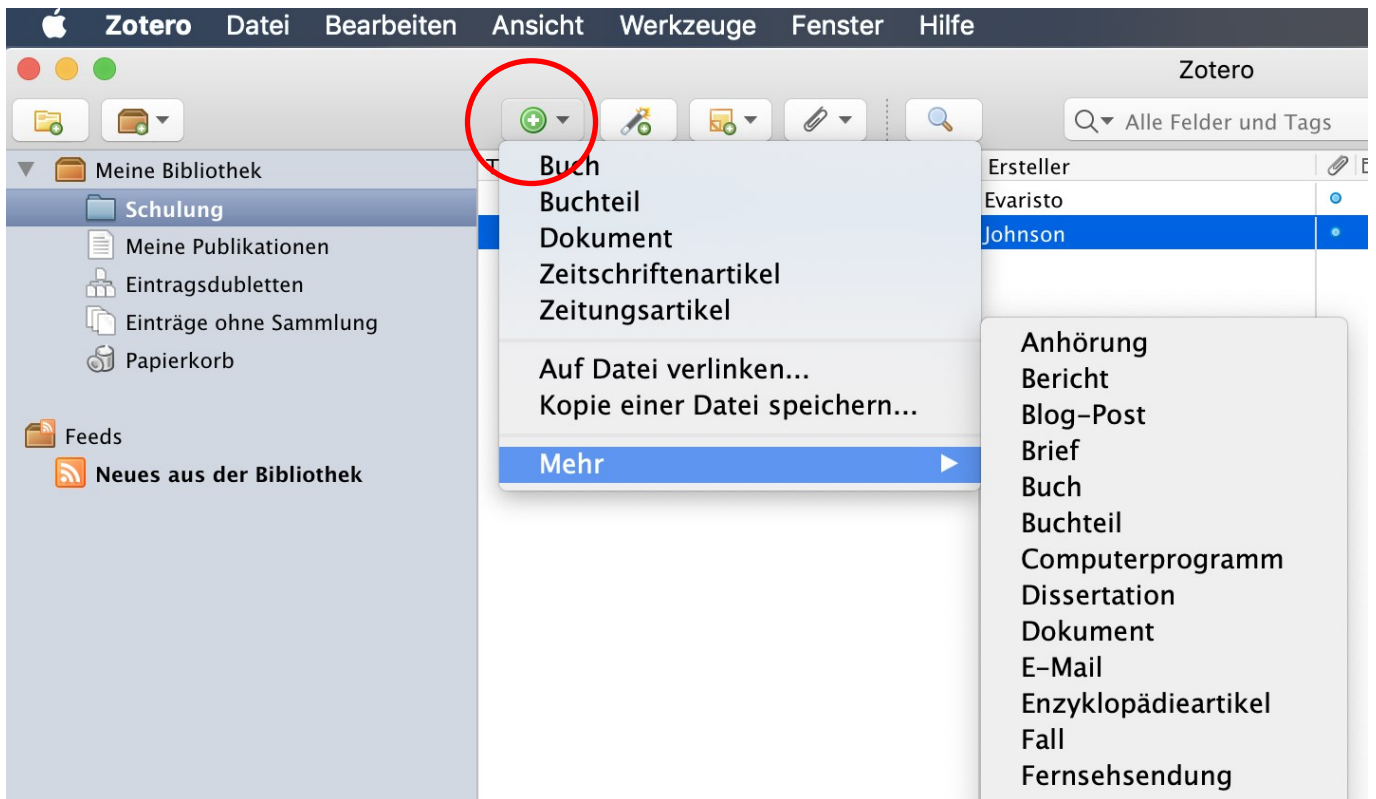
Zotero Datei Bearbeiten Ansicht Werkzeuge Fenster Hilfe

Zotero

Alle Felder und Tags

Meine Bibliothek
Schulung
Meine Publikationen
Eintragsdubletten
Einträge ohne Sammlung
Papierkorb

Feeds
Neues aus der Bibliothek

Buch
Buchteil
Dokument
Zeitschriftenartikel
Zeitungsartikel

Auf Datei verlinken...
Kopie einer Datei speichern...

Mehr

Ersteller
Evaristo
Johnson

Anhörung
Bericht
Blog-Post
Brief
Buch
Buchteil
Computerprogramm
Dissertation
Dokument
E-Mail
Enzyklopädieartikel
Fall
Fernsehsendung